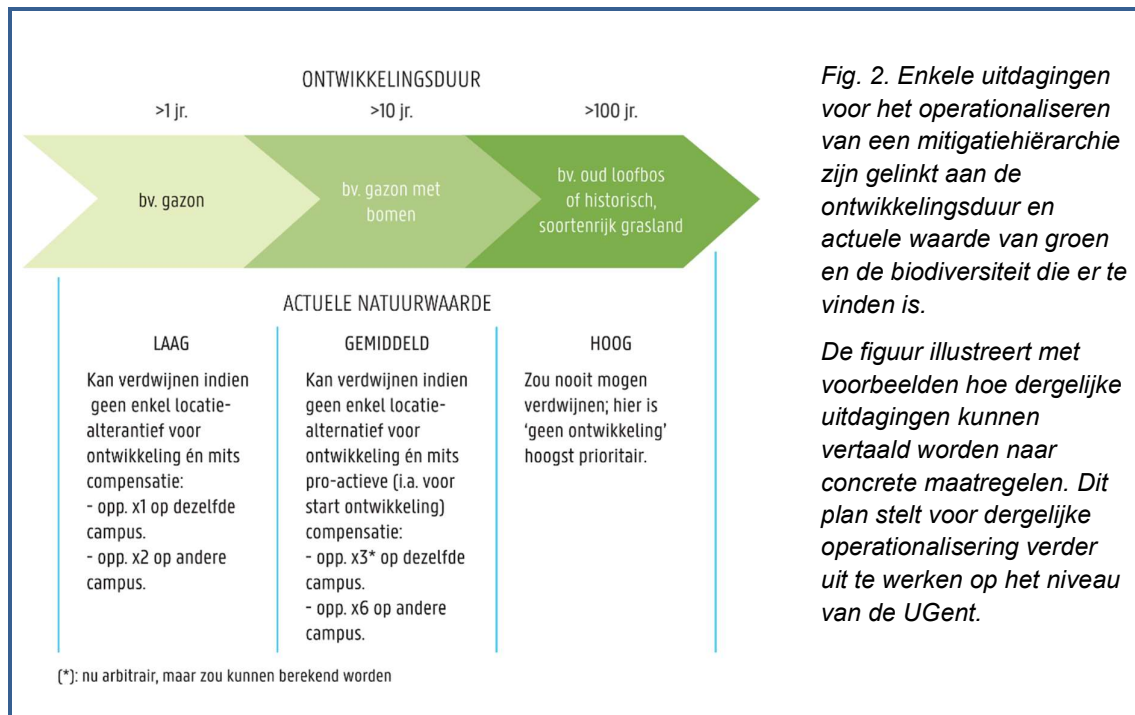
ONTWIKKELINGSDUUR

>1 jr.

>10 jr.

>100 jr.

bv. gazon

bv. gazon met bomen

bv. oud loofbos of historisch, soortenrijk grasland

ACTUELE NATUURWAARDE

LAAG

Kan verdwijnen indien geen enkel locatie-alterantief voor ontwikkeling én mits compensatie:
- opp. x1 op dezelfde campus.
- opp. x2 op andere campus.

GEMIDDELD

Kan verdwijnen indien geen enkel locatie-alternatief voor ontwikkeling én mits pro-actieve (i.a. voor start ontwikkeling) compensatie:
- opp. x3* op dezelfde campus.
- opp. x6 op andere campus.

HOOG

Zou nooit mogen verdwijnen; hier is 'geen ontwikkeling' hoogst prioritair.

(*): nu arbitrair, maar zou kunnen berekend worden

Fig. 2. Enkele uitdagingen voor het operationaliseren van een mitigatiehiërarchie zijn gelinkt aan de ontwikkelingsduur en actuele waarde van groen en de biodiversiteit die er te vinden is.

De figuur illustreert met voorbeelden hoe dergelijke uitdagingen kunnen vertaald worden naar concrete maatregelen. Dit plan stelt voor dergelijke operationalisering verder uit te werken op het niveau van de UGent.